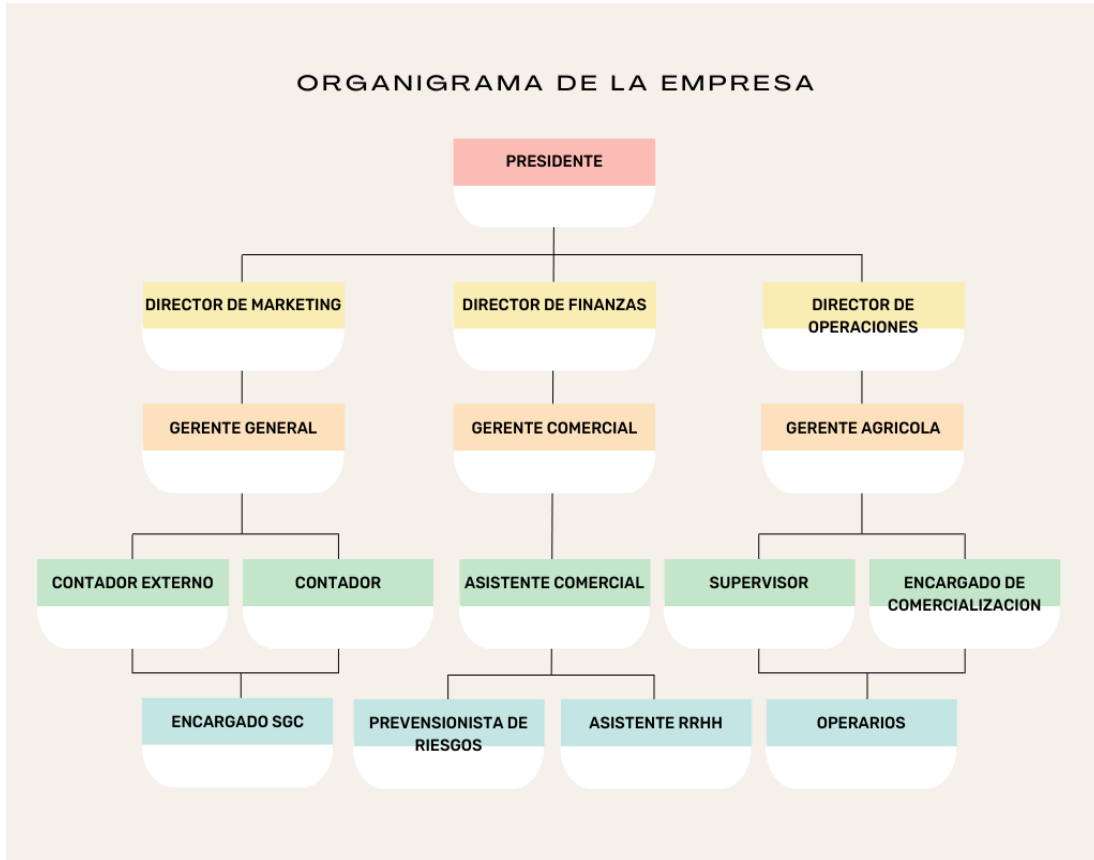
ORGANIGRAMA DE LA EMPRESA

PRESIDENTE

DIRECTOR DE MARKETING

DIRECTOR DE FINANZAS

DIRECTOR DE OPERACIONES

GERENTE GENERAL

GERENTE COMERCIAL

GERENTE AGRICOLA

CONTADOR EXTERNO

CONTADOR

ASISTENTE COMERCIAL

SUPERVISOR

ENCARGADO DE COMERCIALIZACION

ENCARGADO SGC

PREVENSIONISTA DE RIESGOS

ASISTENTE RRHH

OPERARIOS